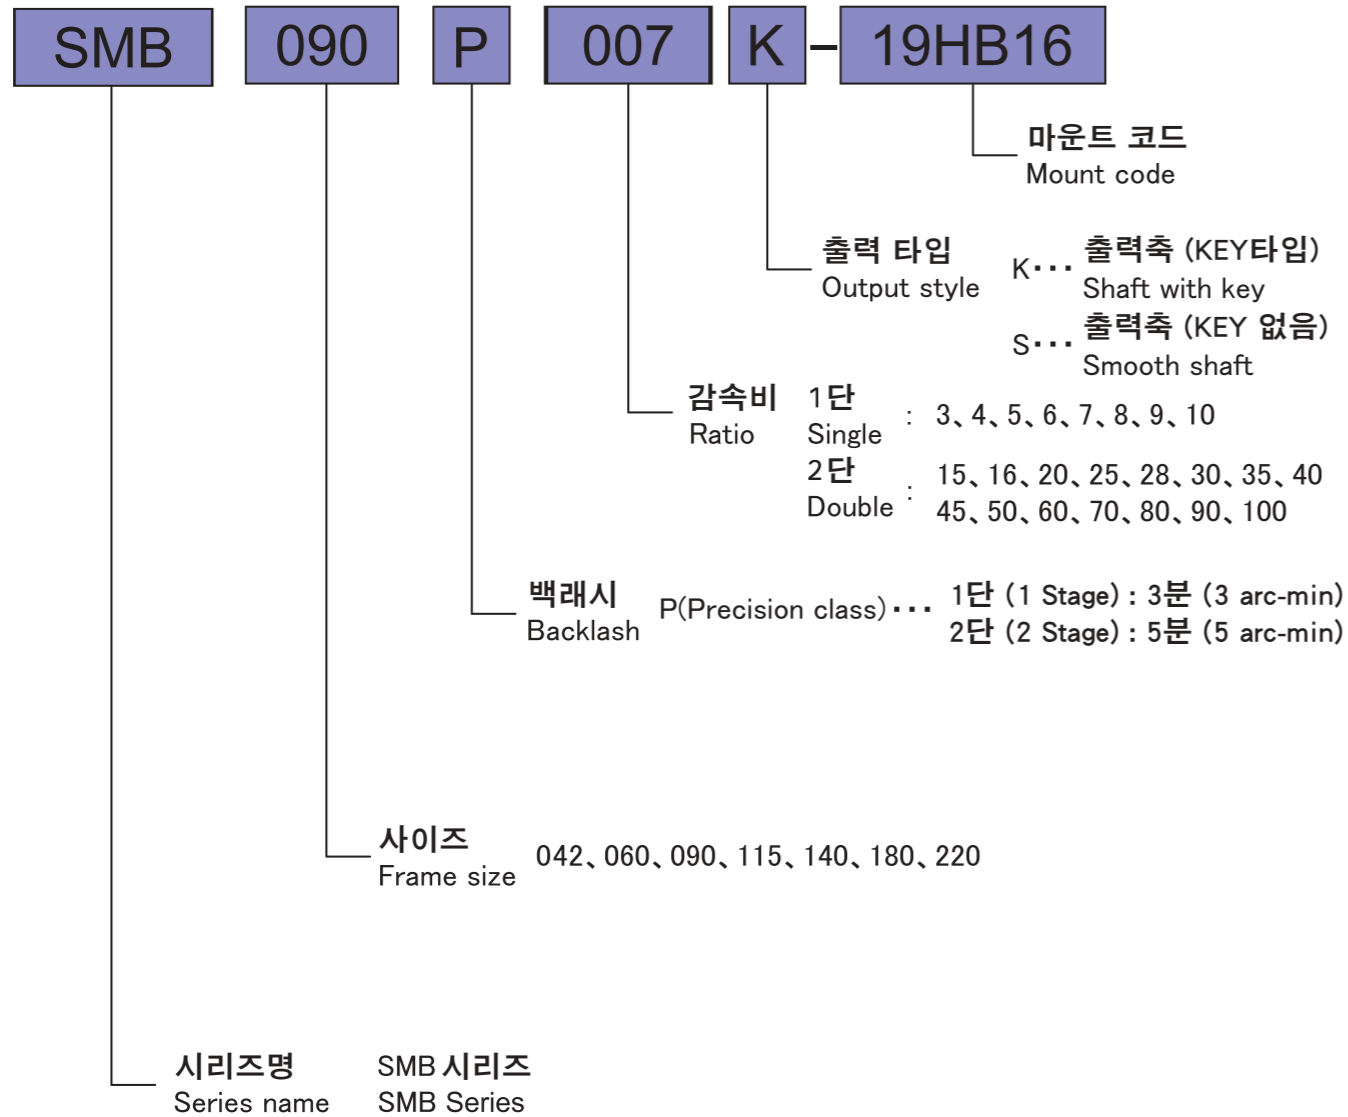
SMB 090 P 007 K – 19HB16

마운트 코드
Mount code

출력 타입
Output style

K··· 출력축 (KEY타입)
Shaft with key

S··· 출력축 (KEY 없음)
Smooth shaft

감속비
Ratio

1단
Single : 3、4、5、6、7、8、9、10

2단
Double : 15、16、20、25、28、30、35、40
45、50、60、70、80、90、100

백래시
Backlash

P(Precision class)··· 1단 (1 Stage) : 3분 (3 arc-min)
2단 (2 Stage) : 5분 (5 arc-min)

사이즈
Frame size

042、060、090、115、140、180、220

시리즈명
Series name

SMB 시리즈
SMB Series